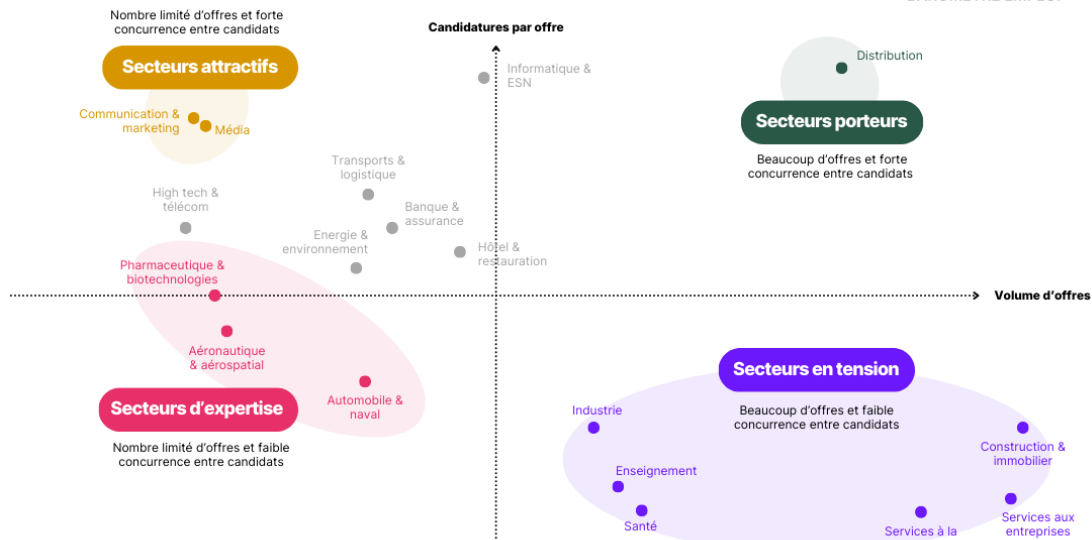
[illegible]

Nombre limité d'offres et forte concurrence entre candidats

Secteurs attractifs

Communication & marketing

Média

Candidatures par offre

Informatique & ESN

Distribution

Secteurs porteurs

Beaucoup d'offres et forte concurrence entre candidats

Transports & logistique

High tech & télécom

Banque & assurance

Energie & environnement

Hôtel & restauration

Pharmaceutique & biotechnologies

Volume d'offres

Aéronautique & aérospatial

Automobile & naval

Secteurs d'expertise

Nombre limité d'offres et faible concurrence entre candidats

Secteurs en tension

Beaucoup d'offres et faible concurrence entre candidats

Industrie

Construction & immobilier

Enseignement

Santé

Services à la

Services aux entreprises